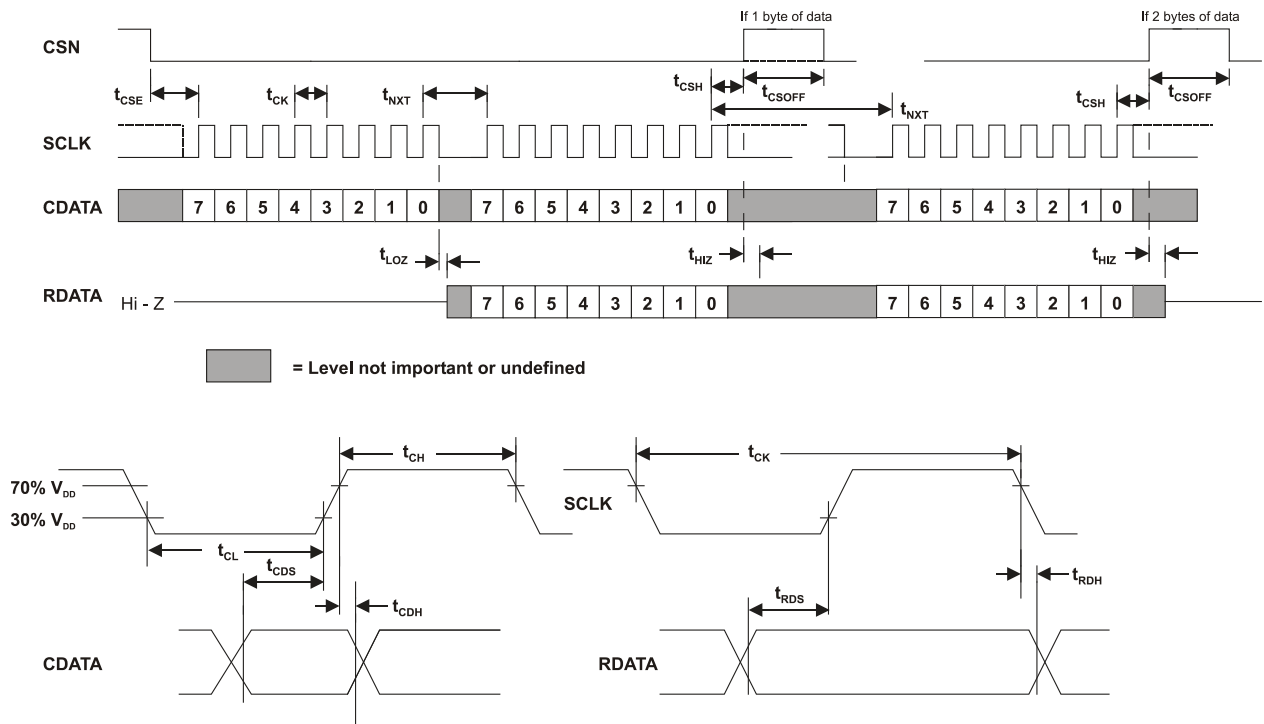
If 1 byte of data

If 2 bytes of data

CSN

$t_{CSE}$ $t_{CK}$ $t_{NXT}$ $t_{CSH}$ $t_{CSOFF}$ $t_{NXT}$ $t_{CSH}$ $t_{CSOFF}$

SCLK

CDATA

| 7 | 6 | 5 | 4 | 3 | 2 | 1 | 0 | 7 | 6 | 5 | 4 | 3 | 2 | 1 | 0 | 7 | 6 | 5 | 4 | 3 | 2 | 1 | 0 |
|---|---|---|---|---|---|---|---|---|---|---|---|---|---|---|---|---|---|---|---|---|---|---|---|

$t_{LOZ}$ $t_{HIZ}$ $t_{HIZ}$

RDATA Hi - Z

| 7 | 6 | 5 | 4 | 3 | 2 | 1 | 0 | 7 | 6 | 5 | 4 | 3 | 2 | 1 | 0 |
|---|---|---|---|---|---|---|---|---|---|---|---|---|---|---|---|

= Level not important or undefined

$t_{CH}$ $t_{CK}$

70% $V_{DD}$

30% $V_{DD}$

SCLK

$t_{CL}$

$t_{CDS}$

$t_{RDH}$

$t_{RDS}$

$t_{CDH}$

CDATA

RDATA